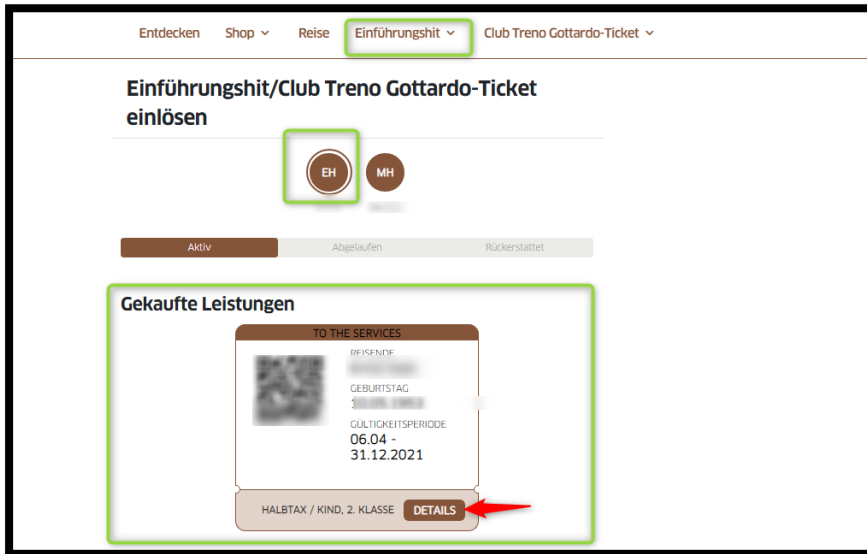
Entdecken Shop Reise Einführungshit Club Treno Gottardo-Ticket

Einführungshit/Club Treno Gottardo-Ticket einlösen

EH MH

Aktiv Abgelaufen Rückerstattet

Gekaufte Leistungen

TO THE SERVICES

REISENDE
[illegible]

GEBURTSTAG
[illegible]

GÜLTIGKEITSPERIODE
06.04 - 31.12.2021

HALBTAX / KIND, 2. KLASSE DETAILS